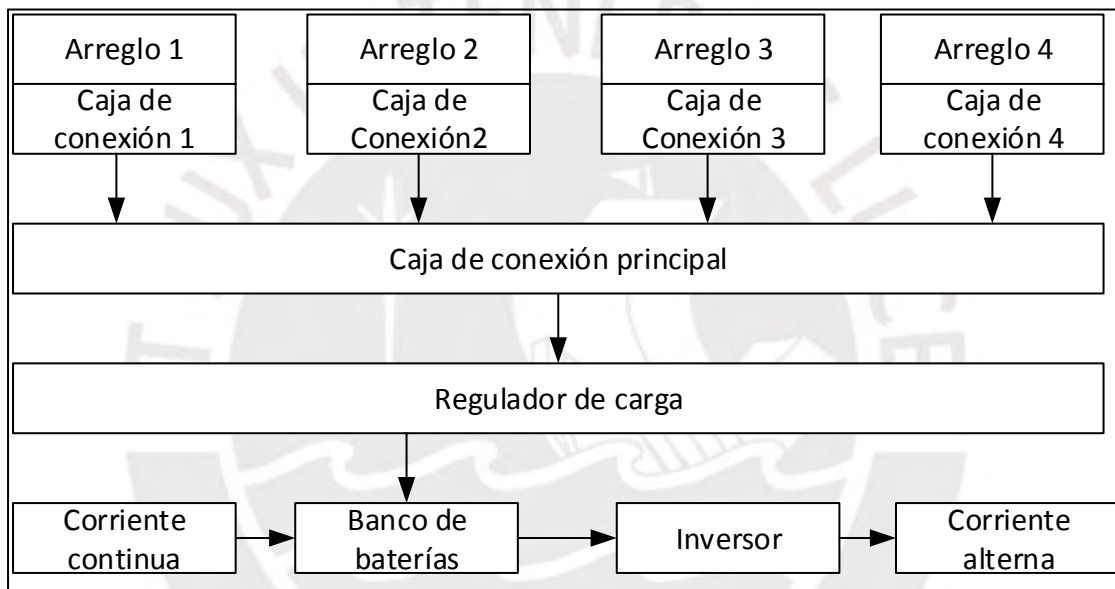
Arreglo 1
Caja de conexión 1

Arreglo 2
Caja de Conexión2

Arreglo 3
Caja de Conexión 3

Arreglo 4
Caja de conexión 4

Caja de conexión principal

Regulador de carga

Corriente continua

Banco de baterías

Inversor

Corriente alterna